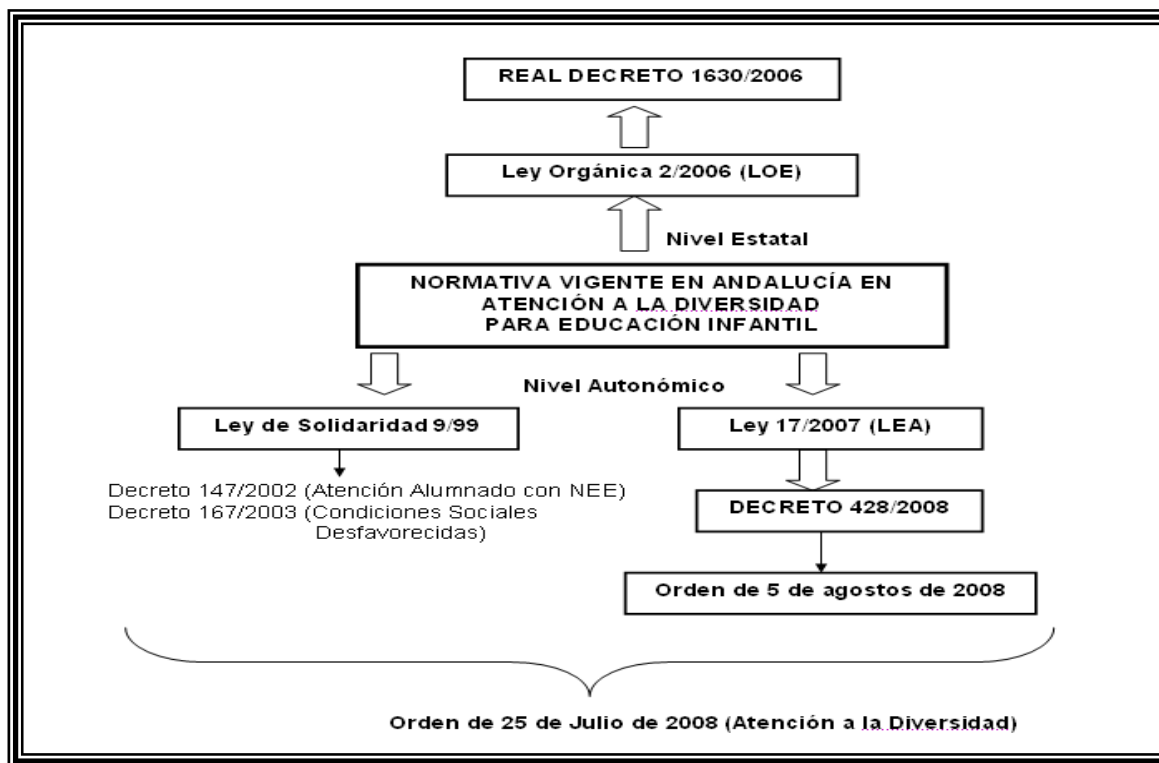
REAL DECRETO 1630/2006

Ley Orgánica 2/2006 (LOE)

Nivel Estatal

NORMATIVA VIGENTE EN ANDALUCÍA EN ATENCIÓN A LA DIVERSIDAD PARA EDUCACIÓN INFANTIL

Nivel Autonómico

Ley de Solidaridad 9/99

Ley 17/2007 (LEA)

Decreto 147/2002 (Atención Alumnado con NEE)
Decreto 167/2003 (Condiciones Sociales Desfavorecidas)

DECRETO 428/2008

Orden de 5 de agostos de 2008

Orden de 25 de Julio de 2008 (Atención a la Diversidad)